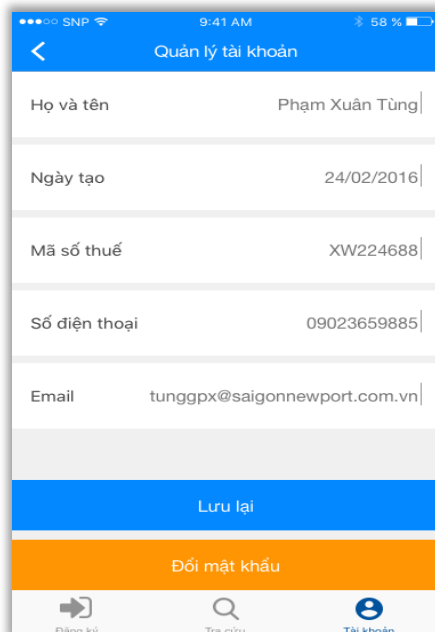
SNP 9:41 AM 58 %

Quản lý tài khoản

Họ và tên Phạm Xuân Tùng

Ngày tạo 24/02/2016

Mã số thuế XW224688

Số điện thoại 09023659885

Email tunggpx@saigonnewport.com.vn

Lưu lại

Đổi mật khẩu

Đăng ký Tra cứu Tài khoản